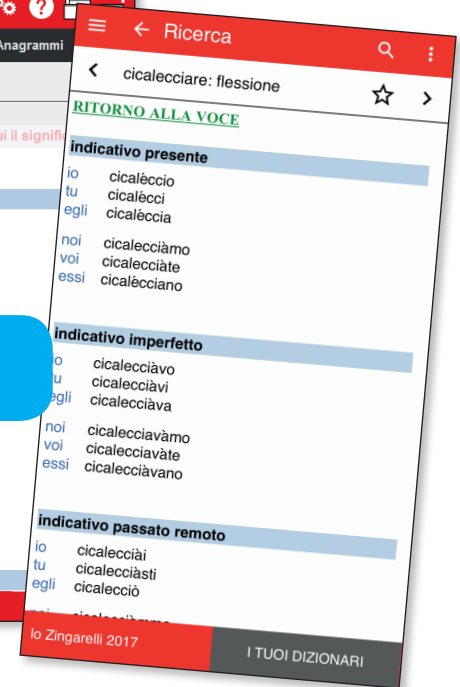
Anagrammi

i il signifi

Ricerca

cicalecciare: flessione

RITORNO ALLA VOCE

indicativo presente

io cicalèccio
tu cicalècci
egli cicalèccia

noi cicalecciàmo
voi cicalecciàte
essi cicalècciano

indicativo imperfetto

io cicalecciàvo
tu cicalecciàvi
egli cicalecciàva

noi cicalecciavàmo
voi cicalecciavàte
essi cicalecciàvano

indicativo passato remoto

io cicalecciài
tu cicalecciàsti
egli cicalecciò

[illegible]

lo Zingarelli 2017

I TUOI DIZIONARI